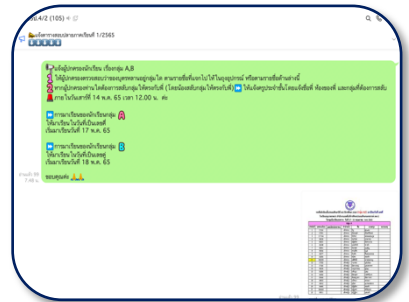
4/2 (105)

แจ้งการสอบปลายภาคเรียนที่ 1/2565

ขอผู้ปกครองนักเรียน เรื่องกลุ่ม A,B
ให้ผู้ปกครองตรวจสอบรายชื่อบุตรหลานอยู่กลุ่มใด ตามรายชื่อที่แนบไว้ในรูปภาพ หรือตามรายชื่อด้านล่างนี้
หากผู้ปกครองท่านใดต้องการสลับกลุ่มให้ครบวันที่ (โดยน้องสลับกลุ่มให้ครบวันที่) ให้แจ้งครูประจำชั้นโดยแจ้งชื่อ ห้องของตั้ง และกลุ่มที่ต้องการสลับ
ภายในวันเสาร์ที่ 14 พ.ค. 65 เวลา 12.00 น. ค่ะ

การมาเรียนของนักเรียนกลุ่ม A
ให้มาเรียนในวันที่เป็นเลขคี่
เริ่มมาเรียนวันที่ 17 พ.ค. 65

การมาเรียนของนักเรียนกลุ่ม B
ให้มาเรียนในวันที่เป็นเลขคู่
เริ่มมาเรียนวันที่ 18 พ.ค. 65

ขอบคุณค่ะ

อ่านแล้ว 80
7:46 น.

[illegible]